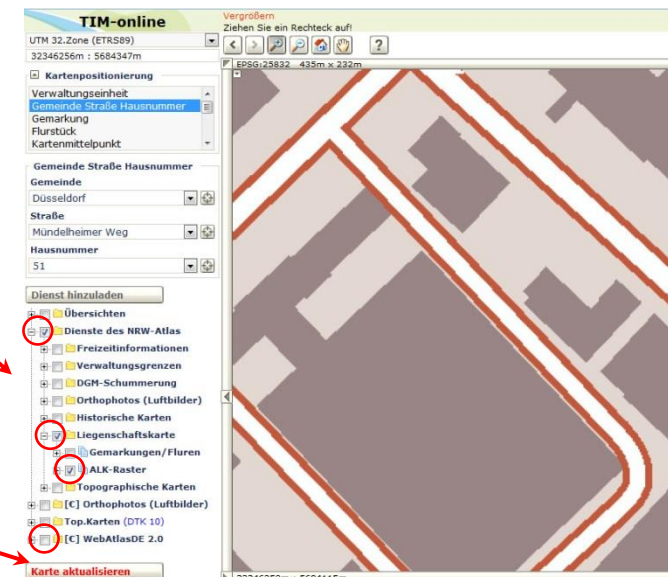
TIM-online

Vergrößern
Ziehen Sie ein Rechteck auf!

UTM 32.Zone (ETRS89)
32346256m : 5684347m

EPSG:25832 435m x 232m

Kartenpositionierung
Verwaltungseinheit
Gemeinde Straße Hausnummer
Gemarkung
Flurstück
Kartenmittelpunkt

Gemeinde Straße Hausnummer
Gemeinde
Düsseldorf
Straße
Mündelheimer Weg
Hausnummer
51

Dienst hinzuladen

Übersichten
Dienste des NRW-Atlas
Freizeitinformationen
Verwaltungsgrenzen
DGM-Schummerung
Orthophotos (Luftbilder)
Historische Karten
Liegenschaftskarte
Gemarkungen/Fluren
ALK-Raster
Topographische Karten
[C] Orthophotos (Luftbilder)
Top.Karten (DTK 10)
[C] WebAtlasDE 2.0

Karte aktualisieren